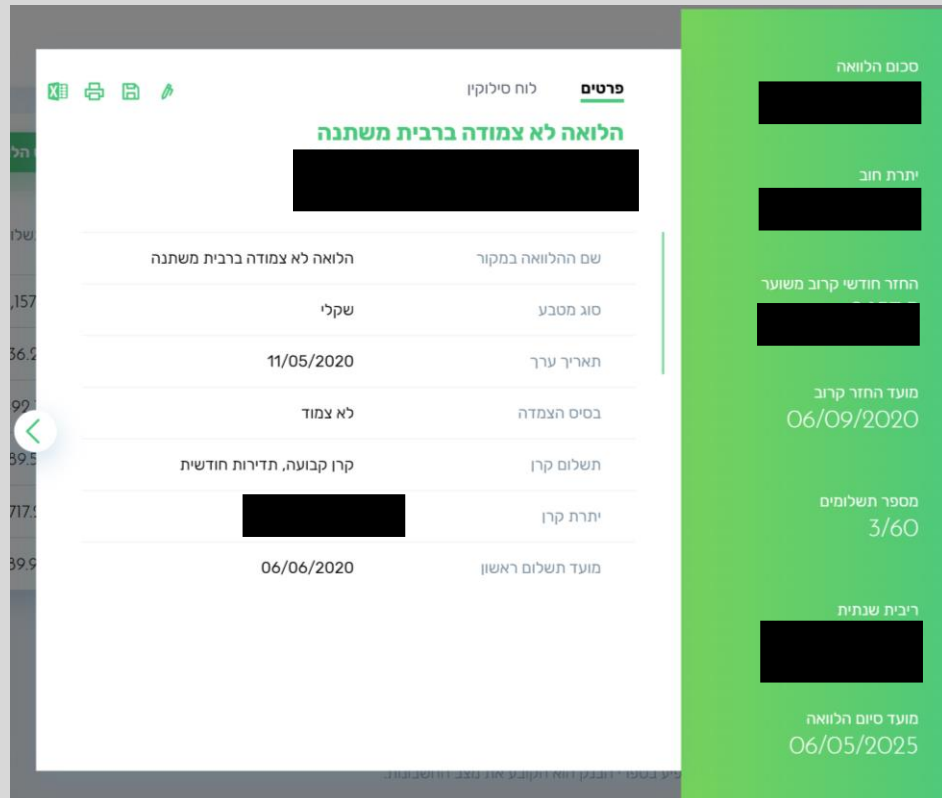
סכום הלוואה

יתרת חוב

החזר חודשי קרוב משוער

מועד החזר קרוב
06/09/2020

מספר תשלומים
3/60

ריבית שנתית

מועד סיום הלוואה
06/05/2025

פרטים
לוח סילוקין

הלוואה לא צמודה ברבית משתנה

| | |
|---|---|
| שם ההלוואה במקור | הלוואה לא צמודה ברבית משתנה |
| סוג מטבע | שקלי |
| תאריך ערך | 11/05/2020 |
| בסיס הצמדה | לא צמוד |
| תשלום קרן | קרן קבועה, תדירות חודשית |
| יתרת קרן | |
| מועד תשלום ראשון | 06/06/2020 |

תשלו
,157
36.2
92.
39.5
717.
39.9